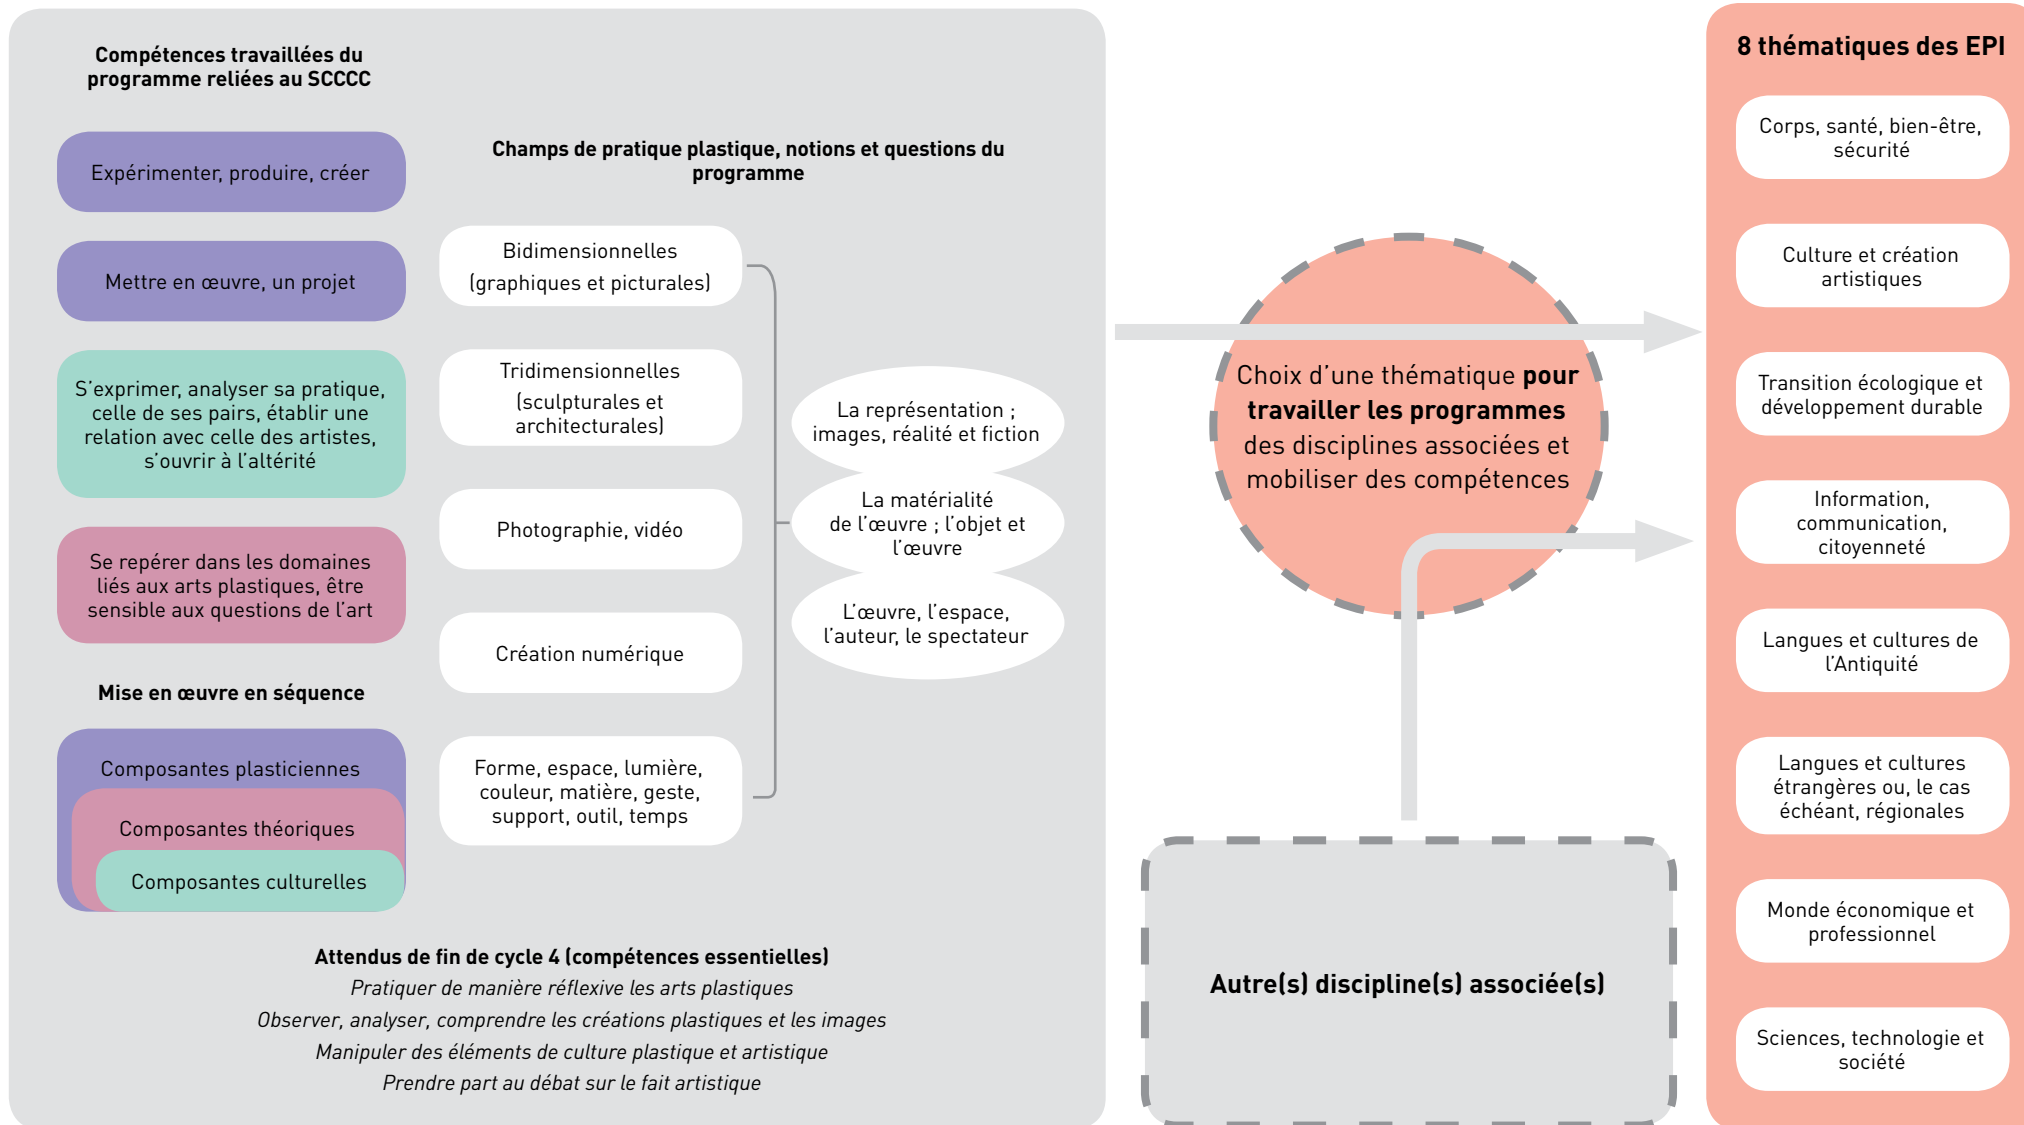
Compétences travaillées du programme reliées au SCCCC

Expérimenter, produire, créer

Mettre en œuvre, un projet

S'exprimer, analyser sa pratique, celle de ses pairs, établir une relation avec celle des artistes, s'ouvrir à l'altérité

Se repérer dans les domaines liés aux arts plastiques, être sensible aux questions de l'art

Mise en œuvre en séquence

Composantes plasticiennes

Composantes théoriques

Composantes culturelles

Champs de pratique plastique, notions et questions du programme

Bidimensionnelles (graphiques et picturales)

Tridimensionnelles (sculpturales et architecturales)

Photographie, vidéo

Création numérique

Forme, espace, lumière, couleur, matière, geste, support, outil, temps

La représentation ; images, réalité et fiction

La matérialité de l'œuvre ; l'objet et l'œuvre

L'œuvre, l'espace, l'auteur, le spectateur

Attendus de fin de cycle 4 (compétences essentielles)
Pratiquer de manière réflexive les arts plastiques
Observer, analyser, comprendre les créations plastiques et les images
Manipuler des éléments de culture plastique et artistique
Prendre part au débat sur le fait artistique

Choix d'une thématique **pour travailler les programmes** des disciplines associées et mobiliser des compétences

Autre(s) discipline(s) associée(s)

8 thématiques des EPI

Corps, santé, bien-être, sécurité

Culture et création artistiques

Transition écologique et développement durable

Information, communication, citoyenneté

Langues et cultures de l'Antiquité

Langues et cultures étrangères ou, le cas échéant, régionales

Monde économique et professionnel

Sciences, technologie et société